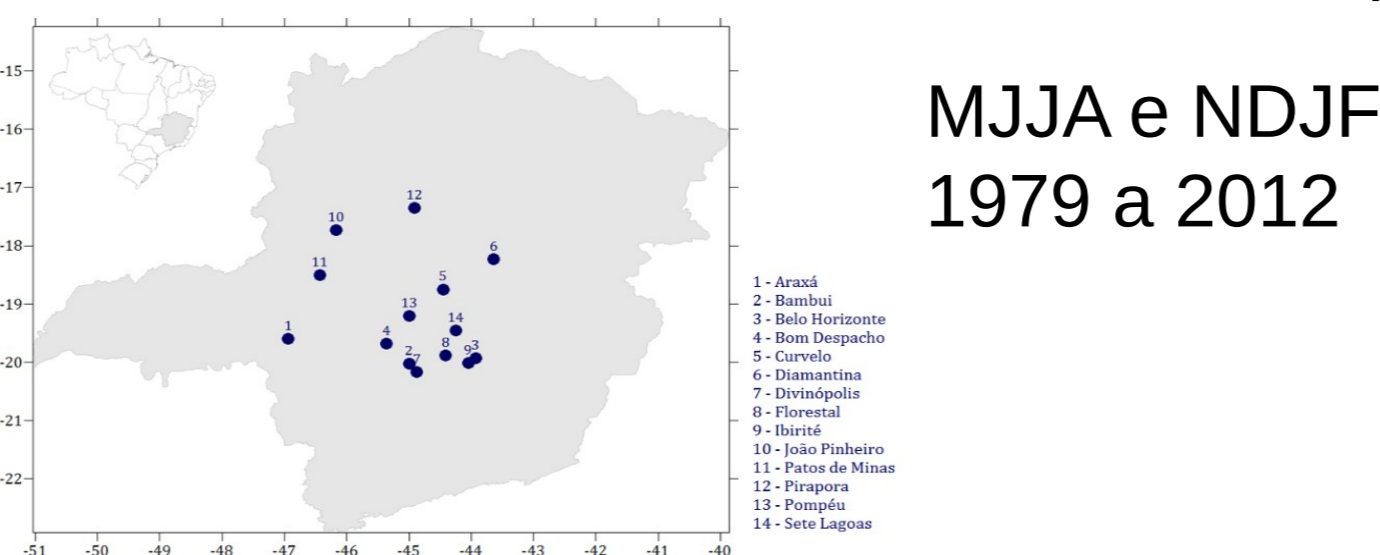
-15
-16
-17
-18
-19
-20
-21
-22

-51 -50 -49 -48 -47 -46 -45 -44 -43 -42 -41 -40

12
10
6
11
5
13
1
4
14
8
2
7
9
3

MJJA e NDJF
1979 a 2012

1 - Araxá
2 - Bambui
3 - Belo Horizonte
4 - Bom Despacho
5 - Curvelo
6 - Diamantina
7 - Divinópolis
8 - Florestal
9 - Ibirité
10 - João Pinheiro
11 - Patos de Minas
12 - Pirapora
13 - Pompéu
14 - Sete Lagoas